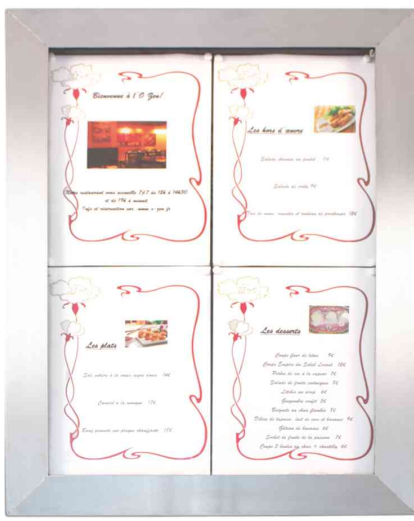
Bienvenue à l'O Zen!

Notre restaurant vous accueille 7j/7 de 12h à 14h30 et de 19h à minuit
Info et réservation sur : www.o-zen.fr

Les hors d'œuvre

Salade chinoise au poulet 7€

Salade de crabe 9€

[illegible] 12€

Les plats

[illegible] 14€

Canard à la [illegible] 17€

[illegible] 17€

Les desserts

Coupe fleur de lotus 9€
Coupe Empire du Soleil Levant 10€
Perles de riz à la vapeur 5€
Salade de fruits exotiques 8€
Litchis au sirop 6€
Gingembre confit 5€
Beignets au choix flambés 8€
Délice de tapioca, lait de coco et banane 8€
Glaces de banane 8€
Sorbet de fruits de la passion 7€
Coupe 3 boules au choix + chantilly 8€